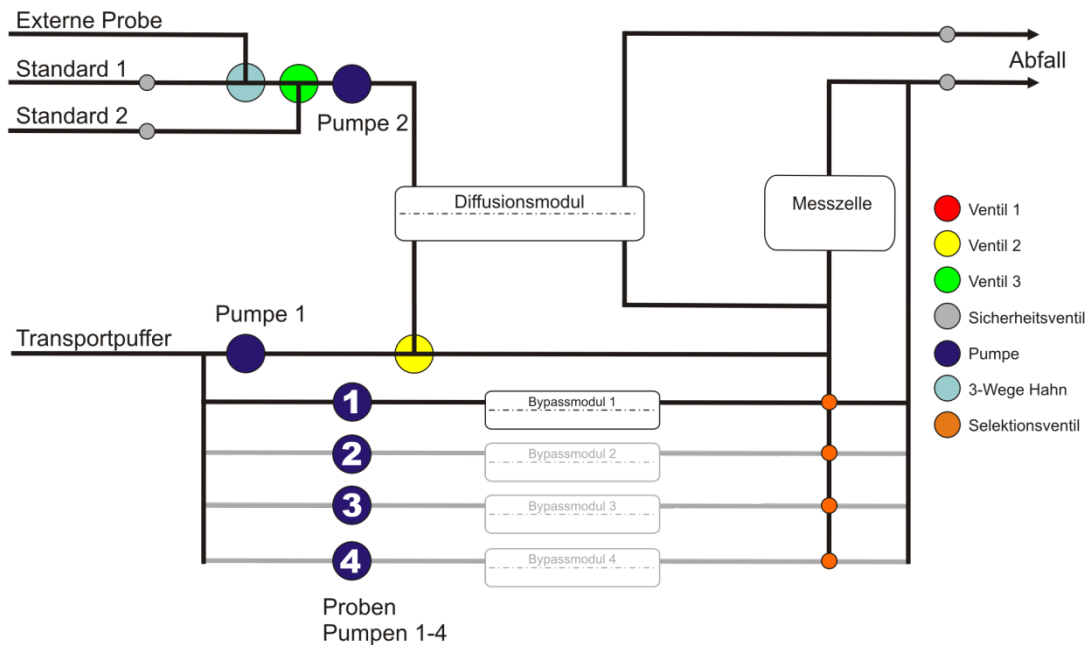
Externe Probe

Standard 1

Standard 2

Pumpe 2

Abfall

Diffusionsmodul

Messzelle

Ventil 1

Ventil 2

Ventil 3

Sicherheitsventil

Pumpe

3-Wege Hahn

Selektionsventil

Pumpe 1

Transportpuffer

1

Bypassmodul 1

2

Bypassmodul 2

3

Bypassmodul 3

4

Bypassmodul 4

Proben Pumpen 1-4